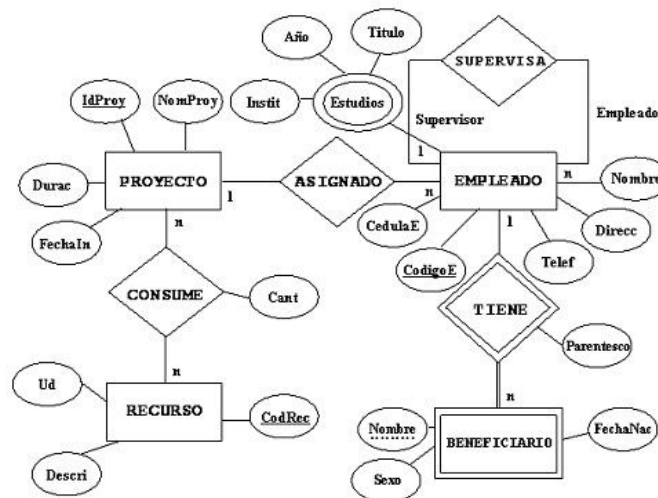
Año
Titulo
SUPERVISA
Instit
Estudios
Supervisor
Empleado
IdProy
NomProy
1
Durac
PROYECTO
1
ASIGNADO
n
EMPLEADO
n
Nombre
FechaIn
CedulaE
Direcc
n
1
CodigoE
Telef
CONSUME
Cant
TIENE
Parentesco
n
n
Ud
RECURSO
CodRec
Nombre
BENEFICIARIO
FechaNac
Descri
Sexo